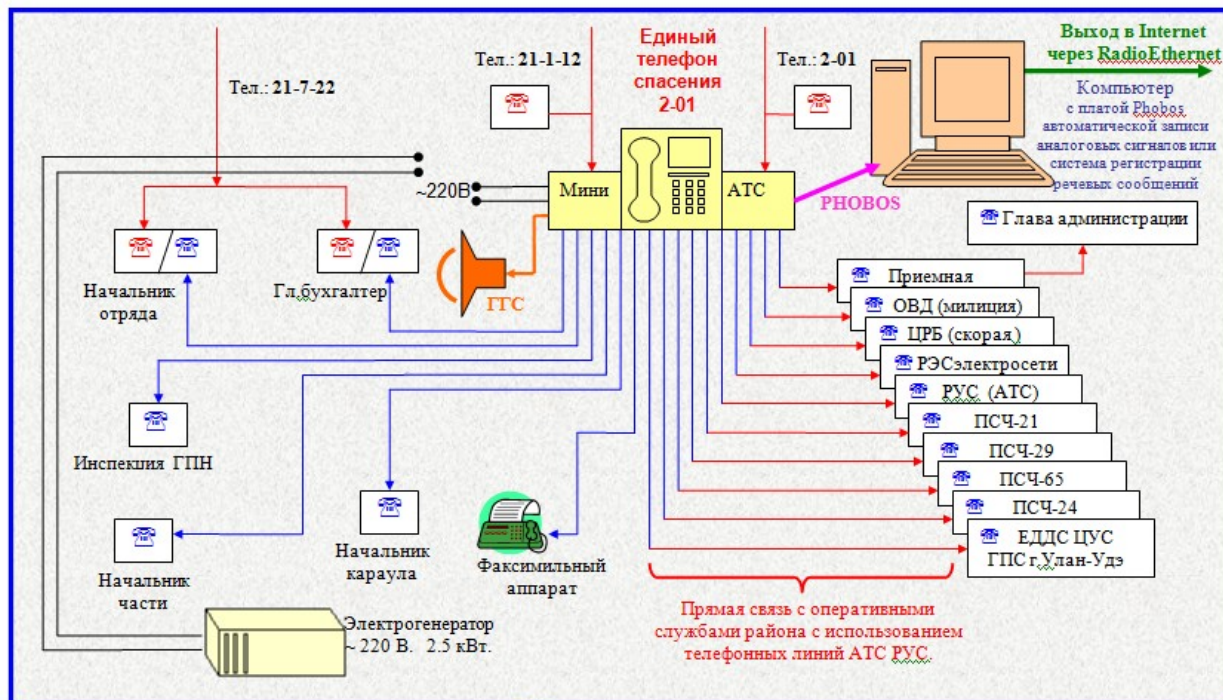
Тел.: 21-7-22

Тел.: 21-1-12

Единый телефон спасения 2-01

Тел.: 2-01

Выход в Internet через RadioEthernet

Компьютер с платой Phobos автоматической записи аналоговых сигналов или система регистрации речевых сообщений

~220В

Мини

АТС

PHOBOS

Глава администрации

Начальник отряда

Гл.бухгалтер

ГТС

Приемная

ОВД (милиция)

ЦРБ (скорая)

РЭСэлектросети

РУС (АТС)

ПСЧ-21

ПСЧ-29

ПСЧ-65

ПСЧ-24

ЕДДС ЦУС ГПС г.Улан-Удэ

Инспекция ГПН

Начальник части

Начальник караула

Факсимильный аппарат

Электрогенератор ~ 220 В. 2.5 кВт.

Прямая связь с оперативными службами района с использованием телефонных линий АТС РУС.